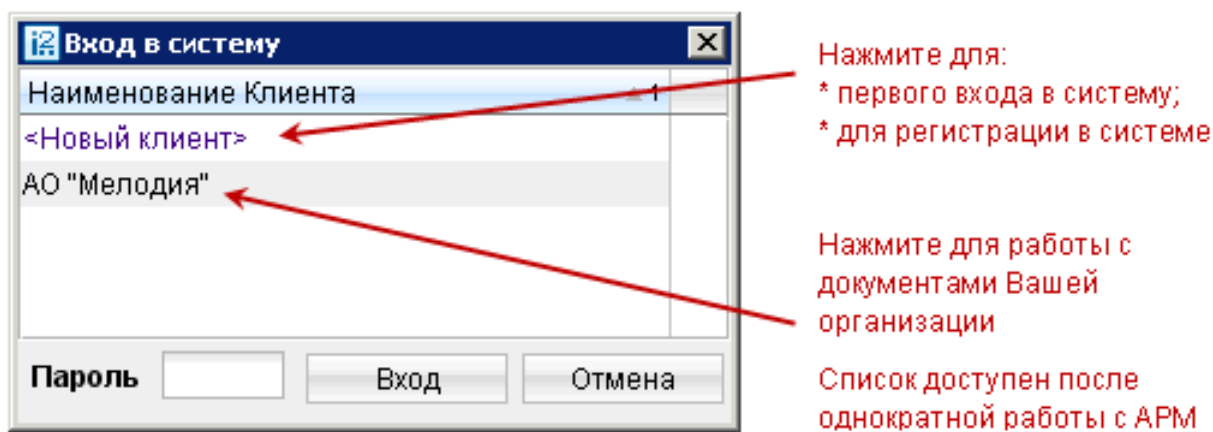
i2 Вход в систему

Наименование Клиента 1

<Новый клиент>

АО "Мелодия"

Пароль

Вход

Отмена

Нажмите для:
* первого входа в систему;
* для регистрации в системе

Нажмите для работы с документами Вашей организации

Список доступен после однократной работы с АРМ